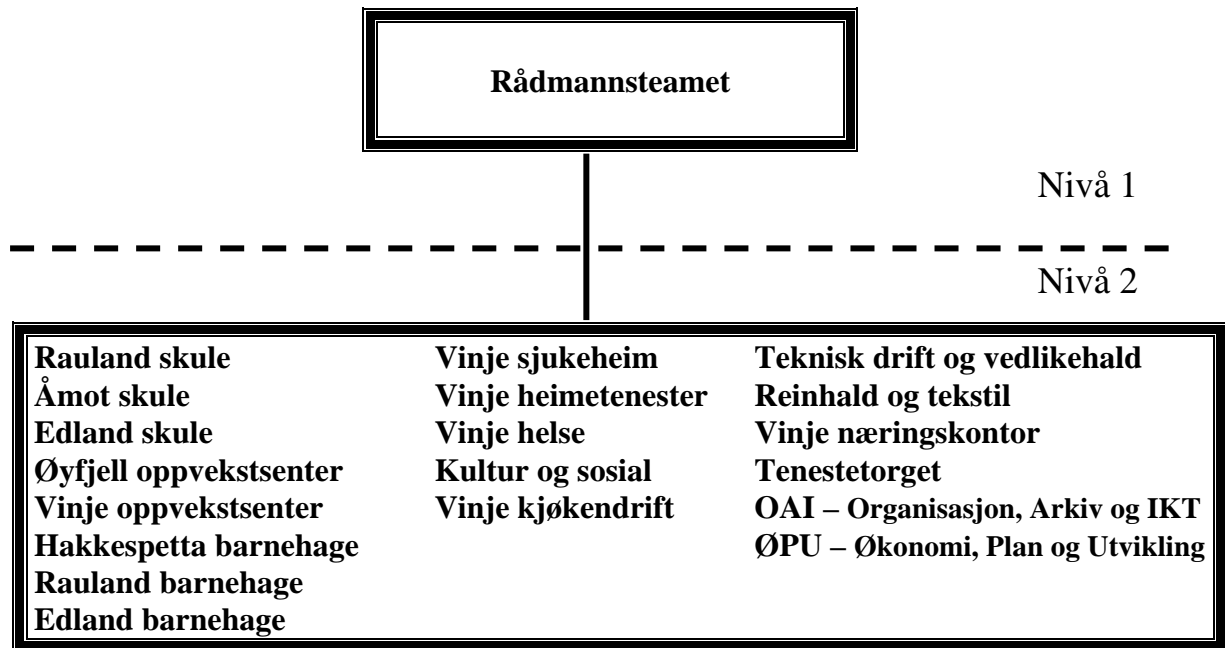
Rådmannsteamet

Nivå 1

Nivå 2

Rauland skule
Åmot skule
Edland skule
Øyfjell oppvekstsenter
Vinje oppvekstsenter
Hakkespetta barnehage
Rauland barnehage
Edland barnehage

Vinje sjukeheim
Vinje heimetenester
Vinje helse
Kultur og sosial
Vinje kjøkendrift

Teknisk drift og vedlikehald
Reinhald og tekstil
Vinje næringskontor
Tenestetorget
OAI – Organisasjon, Arkiv og IKT
ØPU – Økonomi, Plan og Utvikling